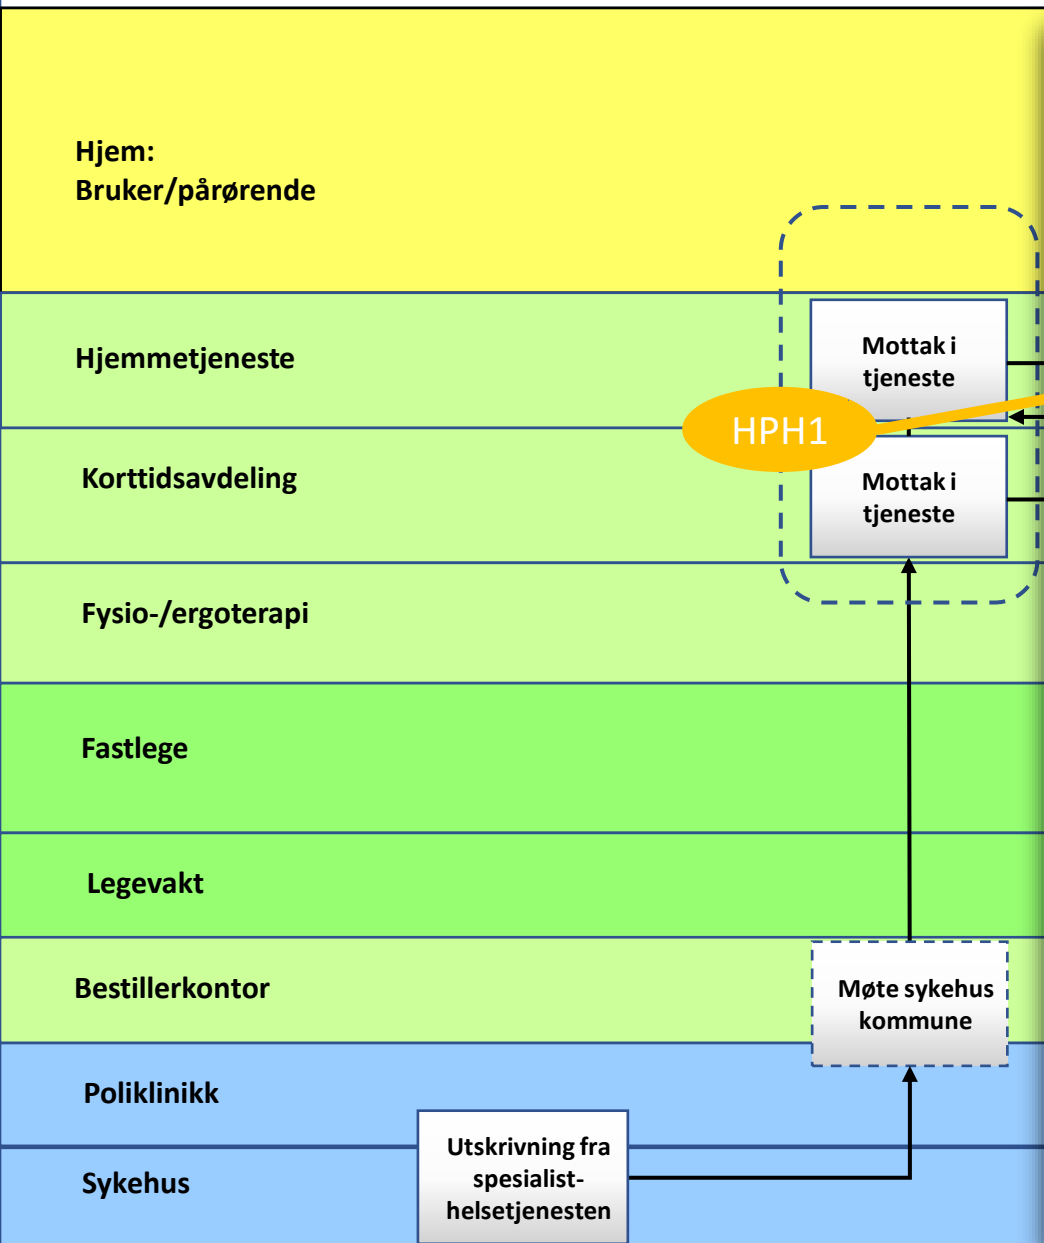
Hjem:
Bruker/pårørende

Hjemmetjeneste

Mottak i tjeneste

HPH1

Korttidsavdeling

Mottak i tjeneste

Fysio-/ergoterapi

Fastlege

Legevakt

Bestillerkontor

Møte sykehus kommune

Poliklinikk

Sykehus

Utskrivning fra spesialisthelsetjenesten